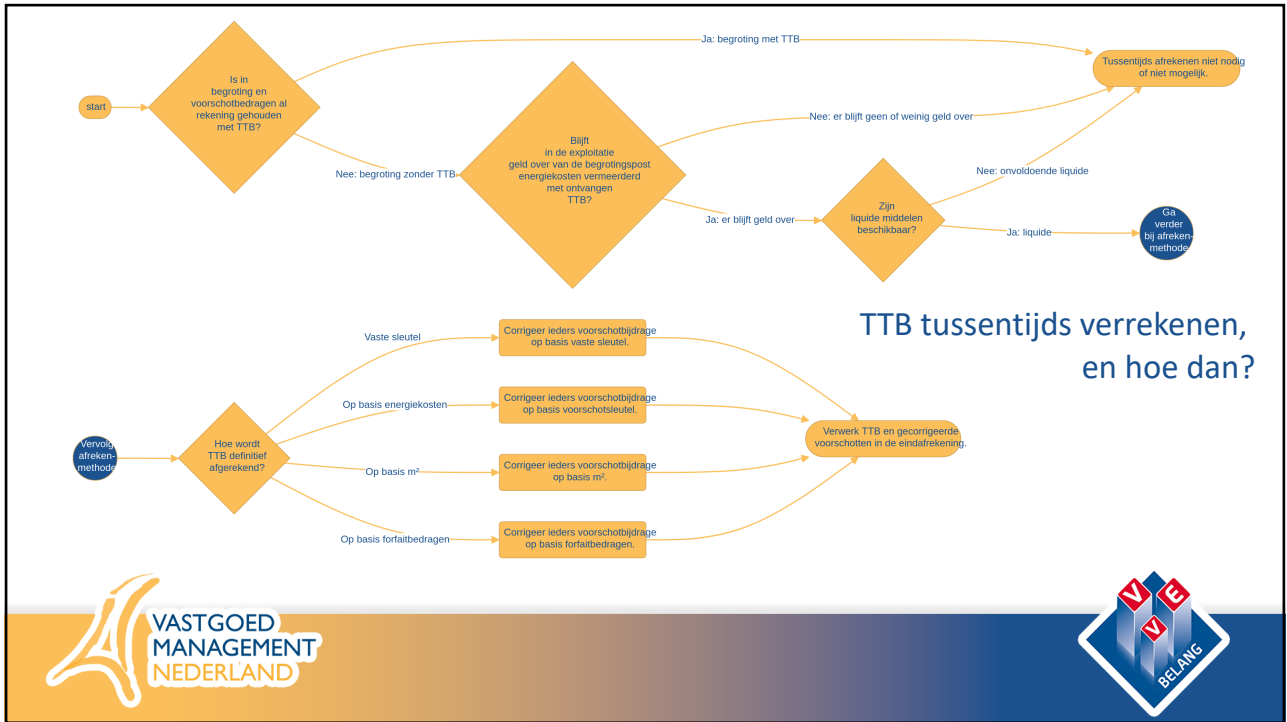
start

Is in begroting en voorschotbedragen al rekening gehouden met TTB?

Ja: begroting met TTB

Tussentijds afrekenen niet nodig of niet mogelijk.

Nee: begroting zonder TTB

Blijft in de exploitatie geld over van de begrotingspost energiekosten vermeerderd met ontvangen TTB?

Nee: er blijft geen of weinig geld over

Ja: er blijft geld over

Zijn liquide middelen beschikbaar?

Nee: onvoldoende liquide

Ja: liquide

Ga verder bij afrekenmethode

TTB tussentijds verrekenen, en hoe dan?

Vervolg afrekenmethode

Hoe wordt TTB definitief afgerekend?

Vaste sleutel

Corrigeer ieders voorschotbijdrage op basis vaste sleutel.

Op basis energiekosten

Corrigeer ieders voorschotbijdrage op basis voorschotsleutel.

Op basis m²

Corrigeer ieders voorschotbijdrage op basis m².

Op basis forfaitbedragen

Corrigeer ieders voorschotbijdrage op basis forfaitbedragen.

Verwerk TTB en gecorrigeerde voorschotten in de eindafrekening.

VASTGOED MANAGEMENT NEDERLAND

V V E BELANG